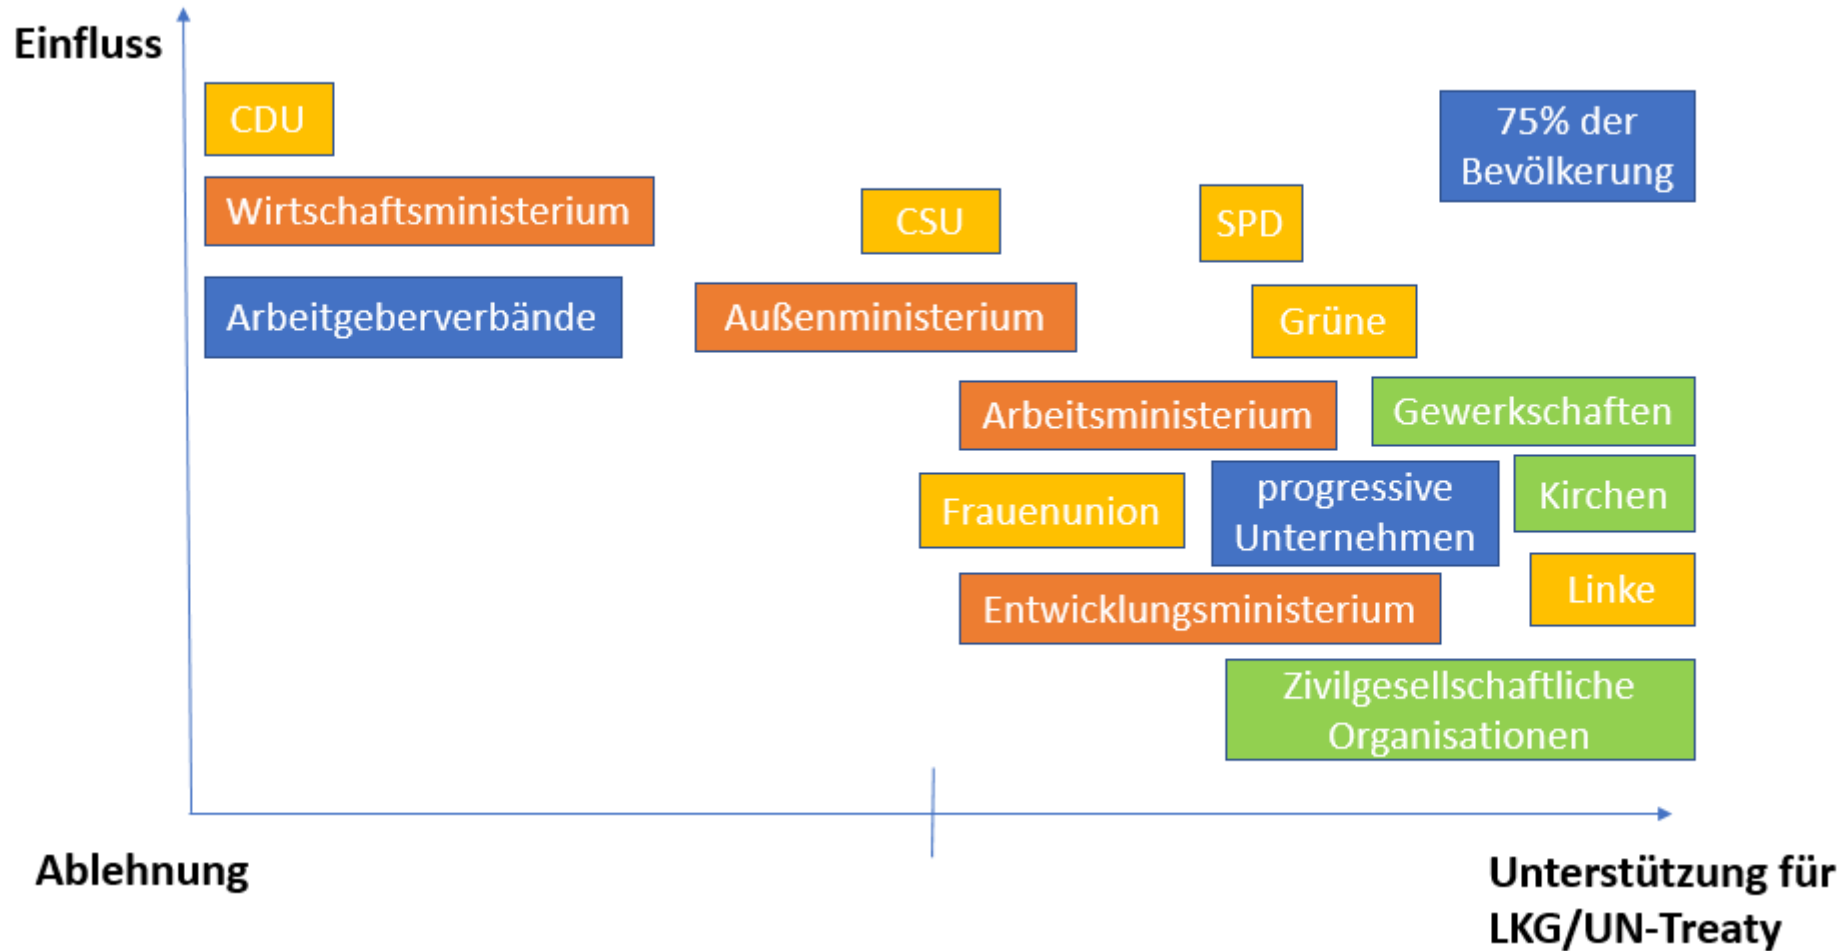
Einfluss

CDU

Wirtschaftsministerium

Arbeitgeberverbände

CSU

Außenministerium

SPD

75% der Bevölkerung

Grüne

Arbeitsministerium

Gewerkschaften

Frauenunion

progressive Unternehmen

Kirchen

Linke

Entwicklungsministerium

Zivilgesellschaftliche Organisationen

Ablehnung

Unterstützung für LKG/UN-Treaty